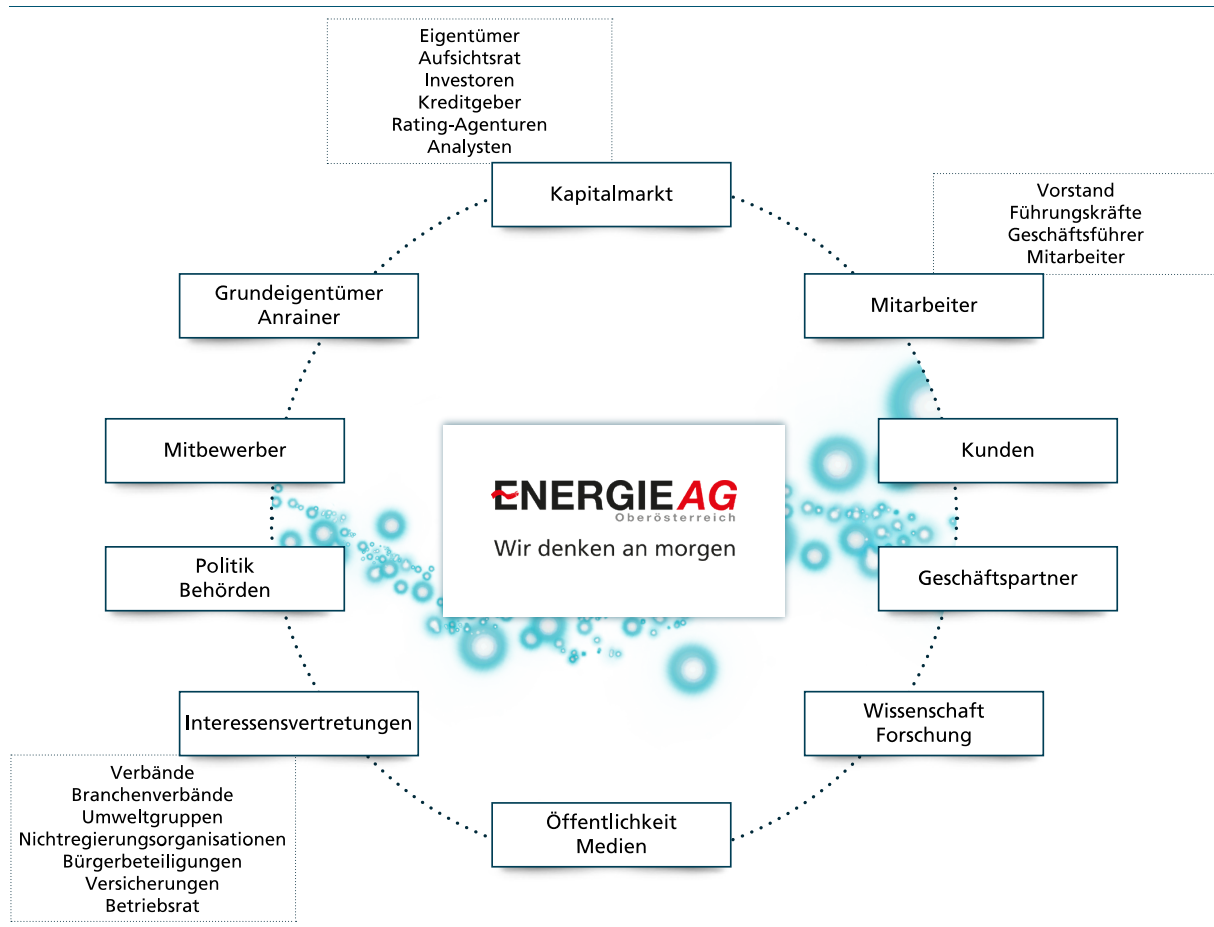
Eigentümer
Aufsichtsrat
Investoren
Kreditgeber
Rating-Agenturen
Analysten

Kapitalmarkt

Vorstand
Führungskräfte
Geschäftsführer
Mitarbeiter

Grundeigentümer
Anrainer

Mitarbeiter

Mitbewerber

ENERGIE AG
Oberösterreich
Wir denken an morgen

Kunden

Politik
Behörden

Geschäftspartner

Interessensvertretungen

Wissenschaft
Forschung

Verbände
Branchenverbände
Umweltgruppen
Nichtregierungsorganisationen
Bürgerbeteiligungen
Versicherungen
Betriebsrat

Öffentlichkeit
Medien